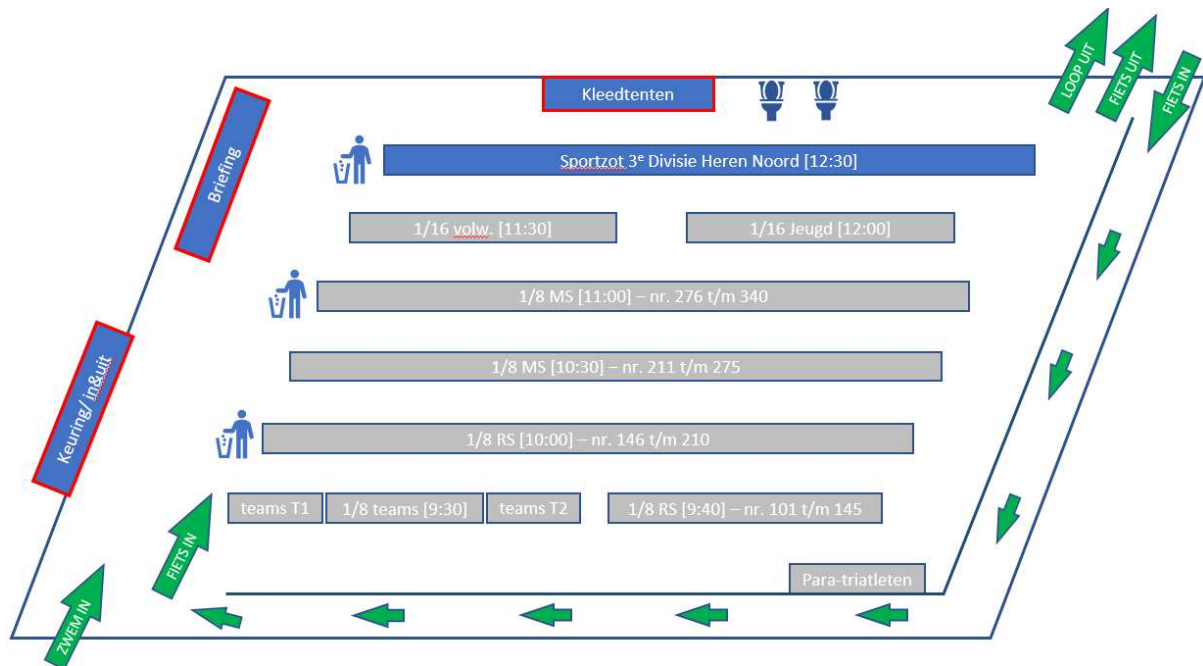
LOOP UIT

FIETS UIT

FIETS IN

Kleedtenten

Briefing

Sportzot 3$^e$ Divisie Heren Noord [12:30]

1/16 volw. [11:30]

1/16 Jeugd [12:00]

1/8 MS [11:00] – nr. 276 t/m 340

1/8 MS [10:30] – nr. 211 t/m 275

Keuring/ in&uit

1/8 RS [10:00] – nr. 146 t/m 210

teams T1

1/8 teams [9:30]

teams T2

1/8 RS [9:40] – nr. 101 t/m 145

FIETS IN

Para-triatleten

ZWEM IN